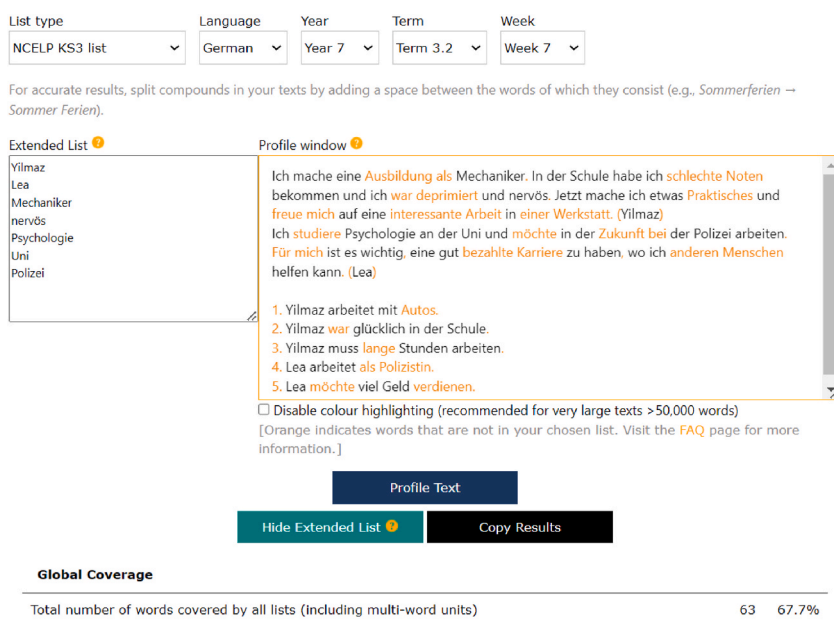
List type
NCELP KS3 list

Language
German

Year
Year 7

Term
Term 3.2

Week
Week 7

For accurate results, split compounds in your texts by adding a space between the words of which they consist (e.g., Sommerferien → Sommer Ferien).

Extended List

Yilmaz
Lea
Mechaniker
nervös
Psychologie
Uni
Polizei

Profile window

Ich mache eine Ausbildung als Mechaniker. In der Schule habe ich schlechte Noten bekommen und ich war deprimiert und nervös. Jetzt mache ich etwas Praktisches und freue mich auf eine interessante Arbeit in einer Werkstatt. (Yilmaz)
Ich studiere Psychologie an der Uni und möchte in der Zukunft bei der Polizei arbeiten. Für mich ist es wichtig, eine gut bezahlte Karriere zu haben, wo ich anderen Menschen helfen kann. (Lea)

1. Yilmaz arbeitet mit Autos.
2. Yilmaz war glücklich in der Schule.
3. Yilmaz muss lange Stunden arbeiten.
4. Lea arbeitet als Polizistin.
5. Lea möchte viel Geld verdienen.

Disable colour highlighting (recommended for very large texts >50,000 words)
[Orange indicates words that are not in your chosen list. Visit the FAQ page for more information.]

Profile Text

Hide Extended List

Copy Results

Global Coverage

Total number of words covered by all lists (including multi-word units) 63 67.7%